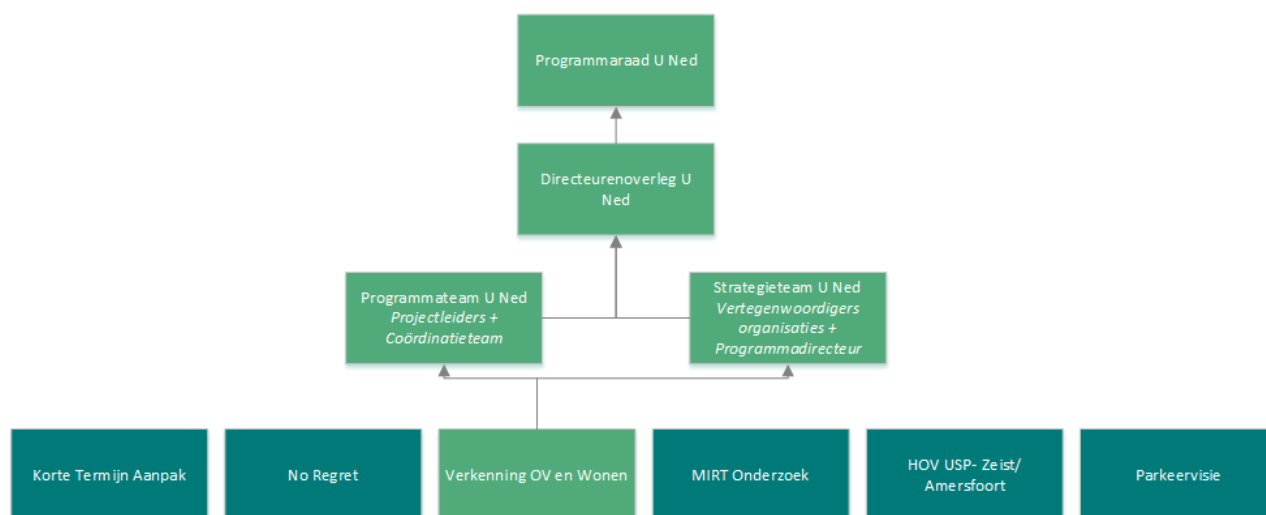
Programmaraad U Ned

Directeurenoverleg U Ned

Programmateam U Ned
*Projectleiders + Coördinatieteam*

Strategieteam U Ned
*Vertegenwoordigers organisaties + Programmadirecteur*

Korte Termijn Aanpak

No Regret

Verkenning OV en Wonen

MIRT Onderzoek

HOV USP- Zeist/ Amersfoort

Parkeervisie